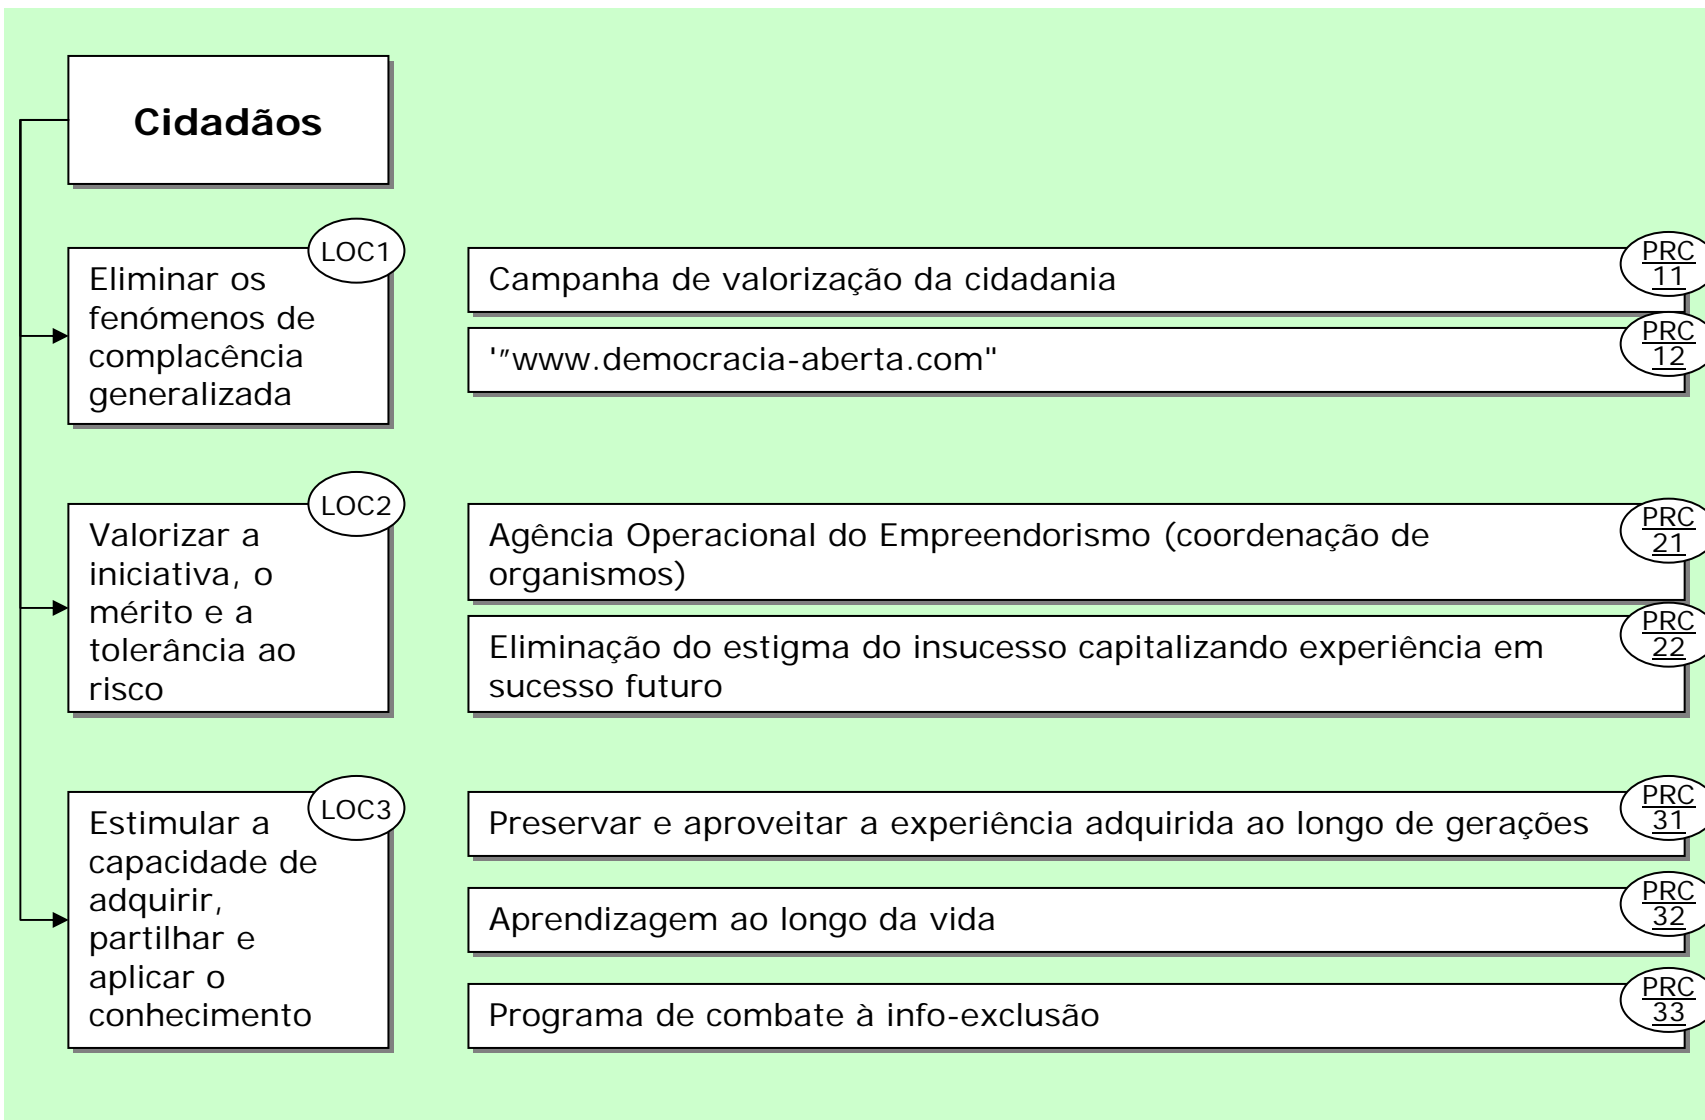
Cidadãos

LOC1
Eliminar os fenómenos de complacência generalizada

Campanha de valorização da cidadania
PRC 11

'"www.democracia-aberta.com"
PRC 12

LOC2
Valorizar a iniciativa, o mérito e a tolerância ao risco

Agência Operacional do Empreendorismo (coordenação de organismos)
PRC 21

Eliminação do estigma do insucesso capitalizando experiência em sucesso futuro
PRC 22

LOC3
Estimular a capacidade de adquirir, partilhar e aplicar o conhecimento

Preservar e aproveitar a experiência adquirida ao longo de gerações
PRC 31

Aprendizagem ao longo da vida
PRC 32

Programa de combate à info-exclusão
PRC 33